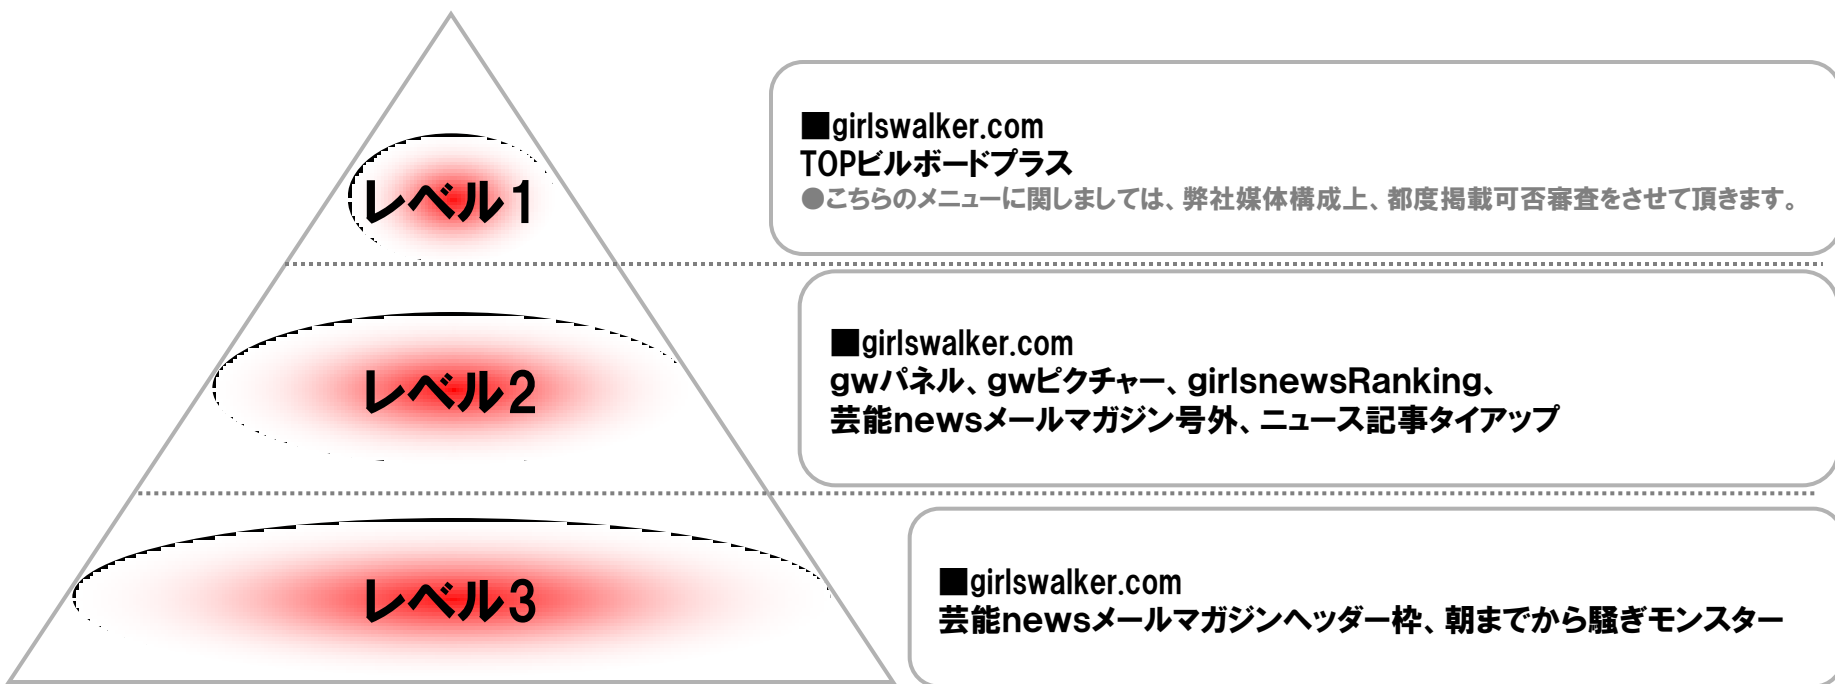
レベル1

■girlswalker.com
TOPビルボードプラス
●こちらのメニューに関しましては、弊社媒体構成上、都度掲載可否審査をさせて頂きます。

レベル2

■girlswalker.com
gwパネル、gwピクチャー、girlsnewsRanking、芸能newsメールマガジン号外、ニュース記事タイアップ

レベル3

■girlswalker.com
芸能newsメールマガジンヘッダー枠、朝までから騒ぎモンスター